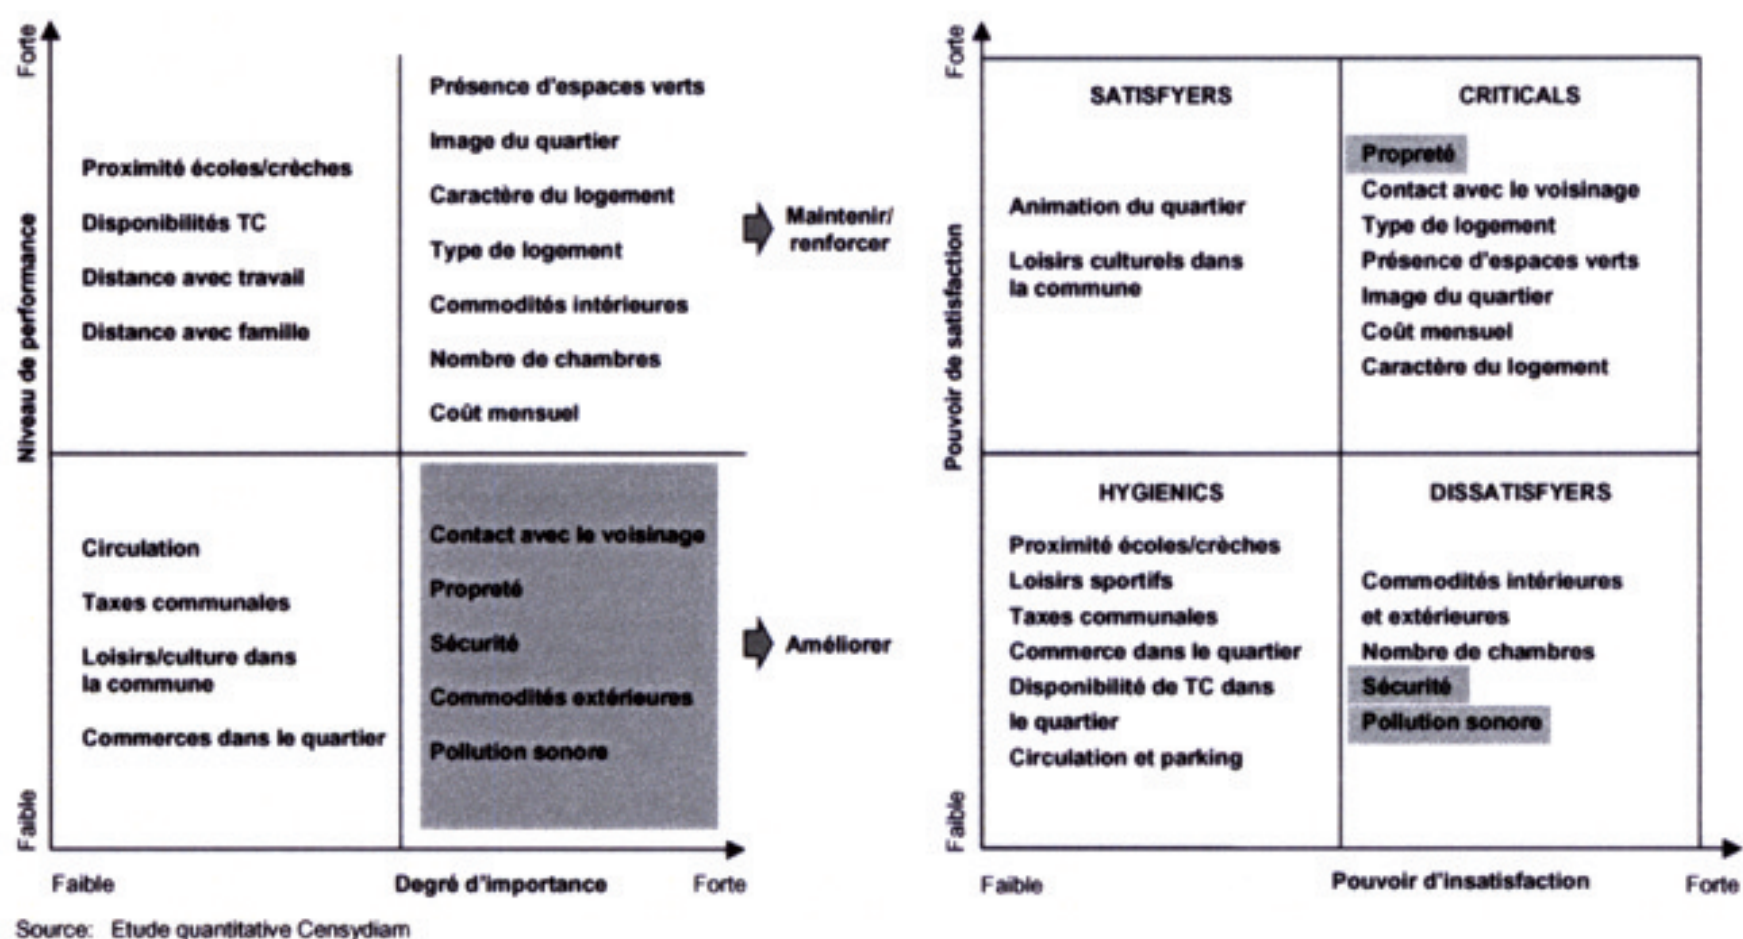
Forte

Niveau de performance

Faible

Proximité écoles/crèches
Disponibilités TC
Distance avec travail
Distance avec famille

Présence d'espaces verts
Image du quartier
Caractère du logement
Type de logement
Commodités intérieures
Nombre de chambres
Coût mensuel

Maintenir/renforcer

Circulation
Taxes communales
Loisirs/culture dans la commune
Commerces dans le quartier

Contact avec le voisinage
Propreté
Sécurité
Commodités extérieures
Pollution sonore

Améliorer

Faible
Degré d'importance
Forte

Forte

Pouvoir de satisfaction

Faible

SATISFYERS
Animation du quartier
Loisirs culturels dans la commune

CRITICALS
Propreté
Contact avec le voisinage
Type de logement
Présence d'espaces verts
Image du quartier
Coût mensuel
Caractère du logement

HYGIENICS
Proximité écoles/crèches
Loisirs sportifs
Taxes communales
Commerce dans le quartier
Disponibilité de TC dans le quartier
Circulation et parking

DISSATISFYERS
Commodités intérieures et extérieures
Nombre de chambres
Sécurité
Pollution sonore

Faible
Pouvoir d'insatisfaction
Forte

Source: Etude quantitative Censydiam